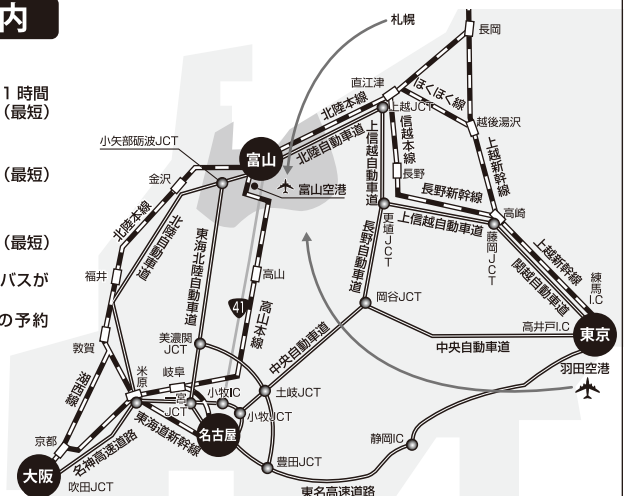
内

1 時間
(最短)

(最短)

(最短)

バスが

の予約

札幌
長岡
直江津
ほくほく線
上越JCT
越後湯沢
北陸本線
北陸自動車道
信越本線
上越新幹線
小矢部砺波JCT
富山
長野
金沢
富山空港
上信越自動車道
長野新幹線
北陸本線
北陸自動車道
東海北陸自動車道
更埴JCT
長野自動車道
藤岡JCT
高崎
上越新幹線
関越自動車道
練馬I.C
福井
高山
41
高山本線
岡谷JCT
美濃関JCT
中央自動車道
高井戸I.C
東京
敦賀
岐阜
中央自動車道
羽田空港
湖西線
米原
小牧IC
土岐JCT
一宮JCT
小牧JCT
東海道新幹線
名古屋
京都
名神高速道路
静岡IC
大阪
豊田JCT
吹田JCT
東名高速道路